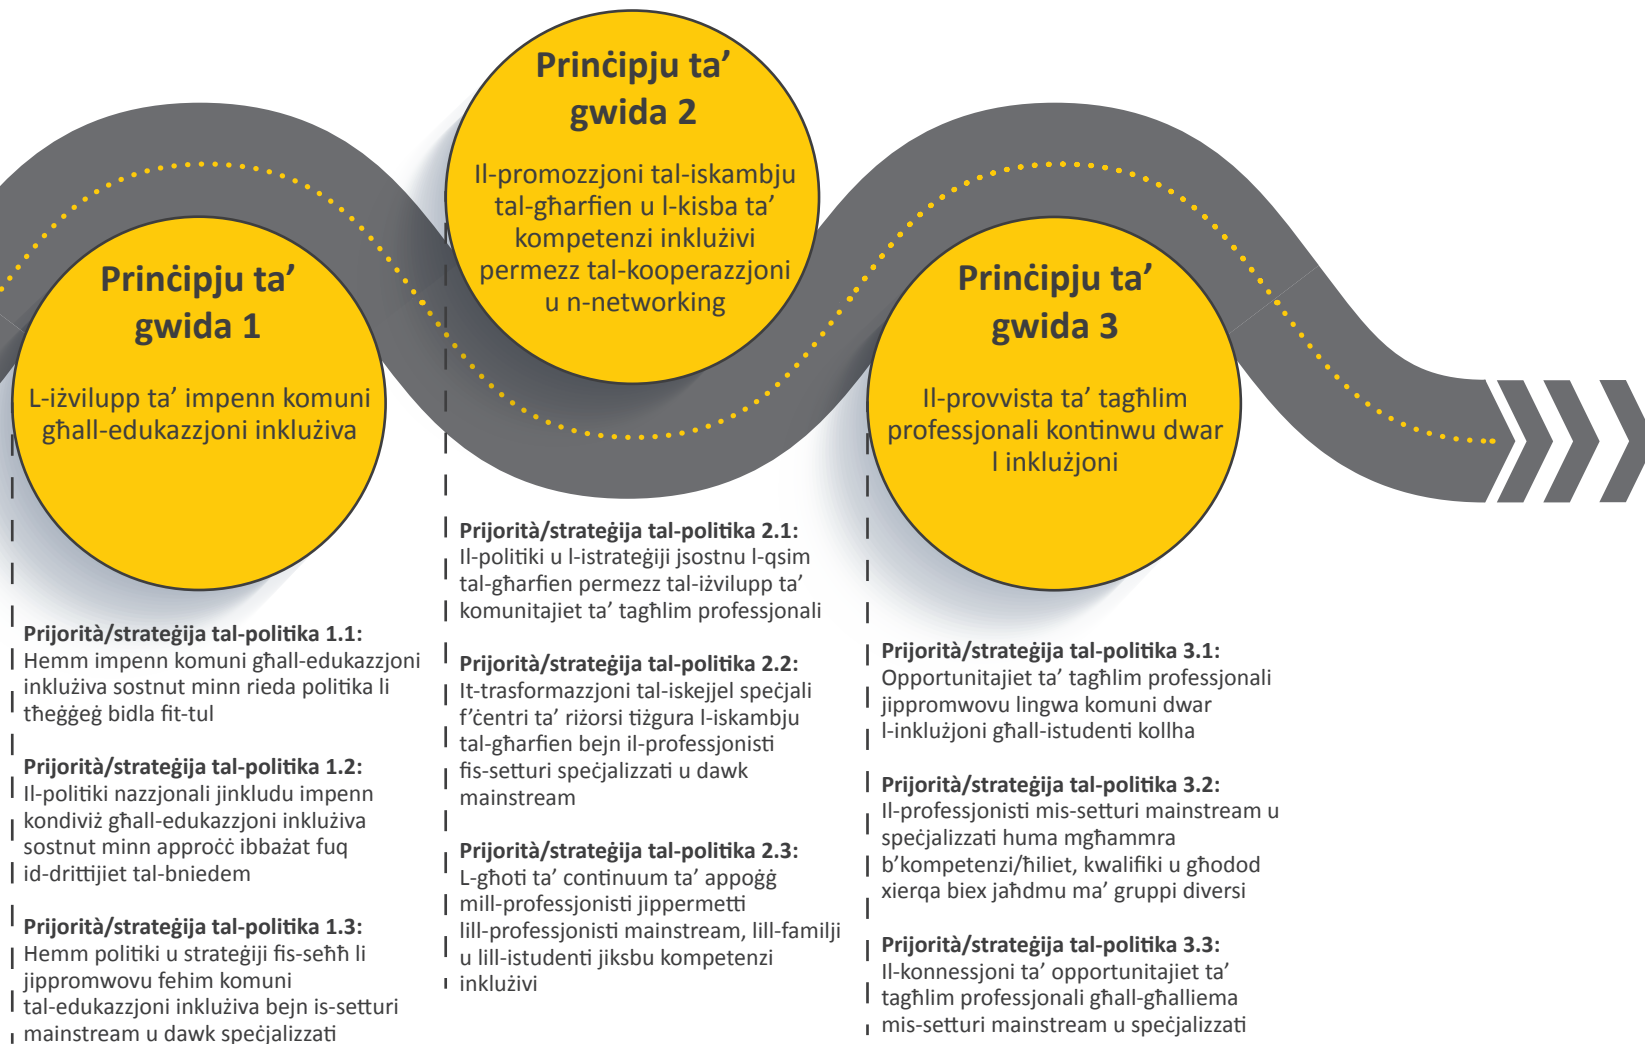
Prinċipju ta' gwida 2

Il-promozzjoni tal-iskambju tal-għarfien u l-kisba ta' kompetenzi inklużivi permezz tal-kooperazzjoni u n-networking

Prinċipju ta' gwida 1

L-iżvilupp ta' impenn komuni għall-edukazzjoni inklużiva

Prinċipju ta' gwida 3

Il-provvista ta' tagħlim professjonali kontinwu dwar l inklużjoni

Prijorità/strateġija tal-politika 1.1:
Hemm impenn komuni għall-edukazzjoni inklużiva sostnut minn rieda politika li tħeġġeġ bidla fit-tul

Prijorità/strateġija tal-politika 1.2:
Il-politiki nazzjonali jinkludu impenn kondiviż għall-edukazzjoni inklużiva sostnut minn approċċ ibbażat fuq id-drittijiet tal-bniedem

Prijorità/strateġija tal-politika 1.3:
Hemm politiki u strateġiji fis-seħħ li jippromwovu fehim komuni tal-edukazzjoni inklużiva bejn is-setturi mainstream u dawk speċjalizzati

Prijorità/strateġija tal-politika 2.1:
Il-politiki u l-istrateġiji jsostnu l-qsim tal-għarfien permezz tal-iżvilupp ta' komunitajiet ta' tagħlim professjonali

Prijorità/strateġija tal-politika 2.2:
It-trasformazzjoni tal-iskejjel speċjali f'ċentri ta' riżorsi tiżgura l-iskambju tal-għarfien bejn il-professjonisti fis-setturi speċjalizzati u dawk mainstream

Prijorità/strateġija tal-politika 2.3:
L-għoti ta' continuum ta' appoġġ mill-professjonisti jippermetti lill-professjonisti mainstream, lill-familji u lill-istudenti jiksbu kompetenzi inklużivi

Prijorità/strateġija tal-politika 3.1:
Opportunitajiet ta' tagħlim professjonali jippromwovu lingwa komuni dwar l-inklużjoni għall-istudenti kollha

Prijorità/strateġija tal-politika 3.2:
Il-professjonisti mis-setturi mainstream u speċjalizzati huma mgħammra b'kompetenzi/ħiliet, kwalifiki u għodod xierqa biex jaħdmu ma' gruppi diversi

Prijorità/strateġija tal-politika 3.3:
Il-konnessjoni ta' opportunitajiet ta' tagħlim professjonali għall-għalliema mis-setturi mainstream u speċjalizzati